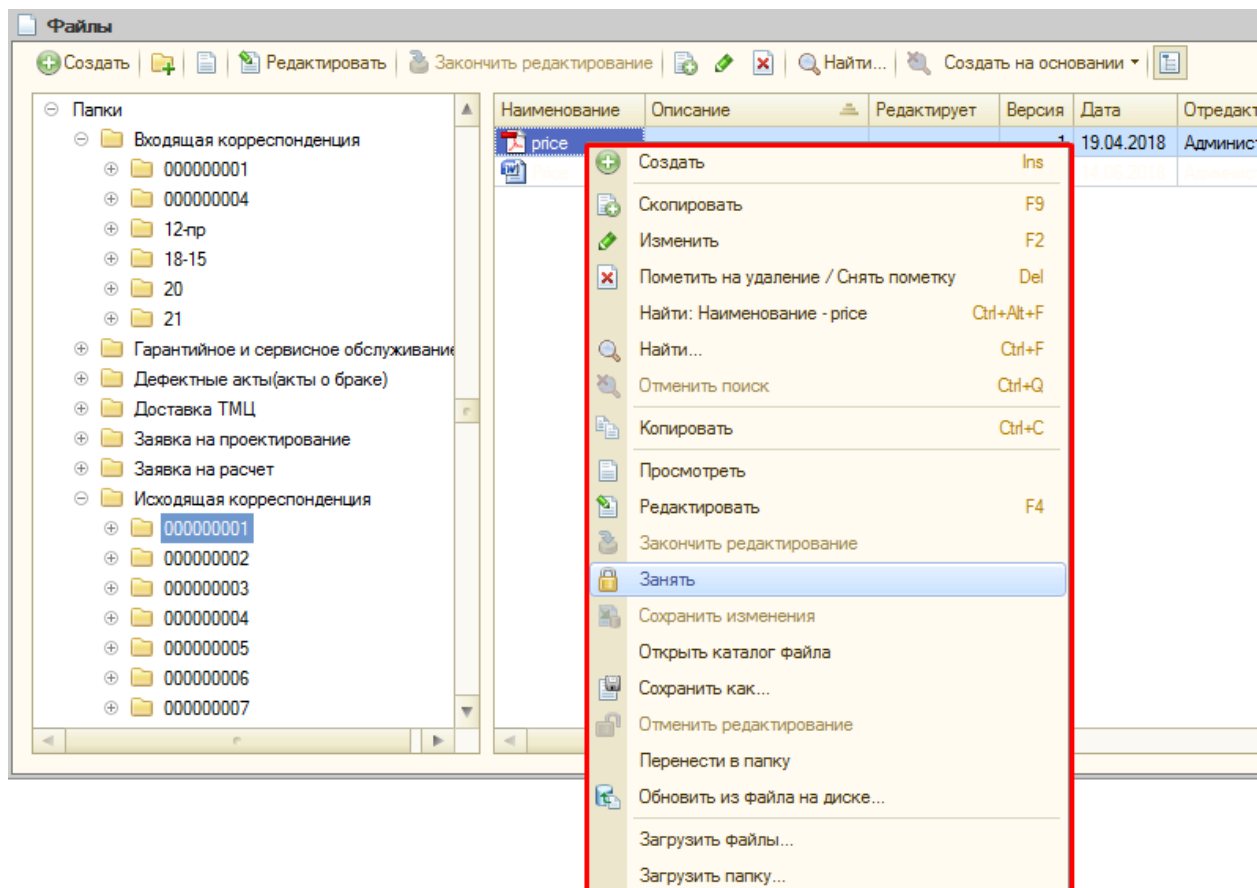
Файлы

Создать | Редактировать | Закончить редактирование | Найти... | Создать на основании

Папки
Входящая корреспонденция
000000001
000000004
12-пр
18-15
20
21
Гарантийное и сервисное обслуживание
Дефектные акты(акты о браке)
Доставка ТМЦ
Заявка на проектирование
Заявка на расчет
Исходящая корреспонденция
000000001
000000002
000000003
000000004
000000005
000000006
000000007

| Наименование | Описание | Редактирует | Версия | Дата | Отредакт |
|---|---|---|---|---|---|
| price | | | 1 | 19.04.2018 | Админист |
| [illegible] | | | | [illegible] | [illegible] |

Создать Ins
Скопировать F9
Изменить F2
Пометить на удаление / Снять пометку Del
Найти: Наименование - price Ctrl+Alt+F
Найти... Ctrl+F
Отменить поиск Ctrl+Q
Копировать Ctrl+C
Просмотреть
Редактировать F4
Закончить редактирование
Занять
Сохранить изменения
Открыть каталог файла
Сохранить как...
Отменить редактирование
Перенести в папку
Обновить из файла на диске...
Загрузить файлы...
Загрузить папку...